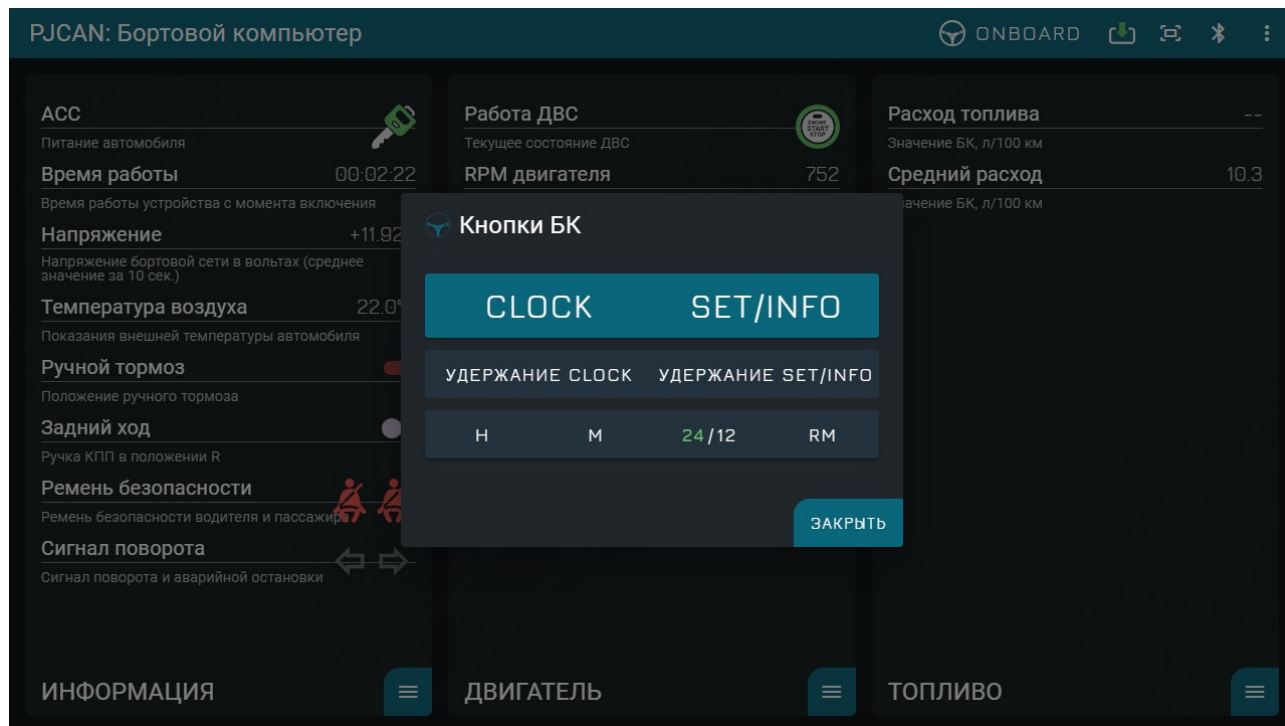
PJCAN: Бортовой компьютер

ONBOARD

ACC
Питание автомобиля
Время работы 00:02:22
Время работы устройства с момента включения
Напряжение +11.92
Напряжение бортовой сети в вольтах (среднее значение за 10 сек.)
Температура воздуха 22.0°
Показания внешней температуры автомобиля
Ручной тормоз
Положение ручного тормоза
Задний ход
Ручка КПП в положении R
Ремень безопасности
Ремень безопасности водителя и пассажира
Сигнал поворота
Сигнал поворота и аварийной остановки

ИНФОРМАЦИЯ

Работа ДВС
Текущее состояние ДВС
ENGINE START STOP
RPM двигателя 752

ДВИГАТЕЛЬ

Расход топлива --
Значение БК, л/100 км
Средний расход 10.3
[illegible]начение БК, л/100 км

ТОПЛИВО

Кнопки БК

CLOCK SET/INFO

УДЕРЖАНИЕ CLOCK УДЕРЖАНИЕ SET/INFO

H M 24/12 RM

ЗАКРЫТЬ